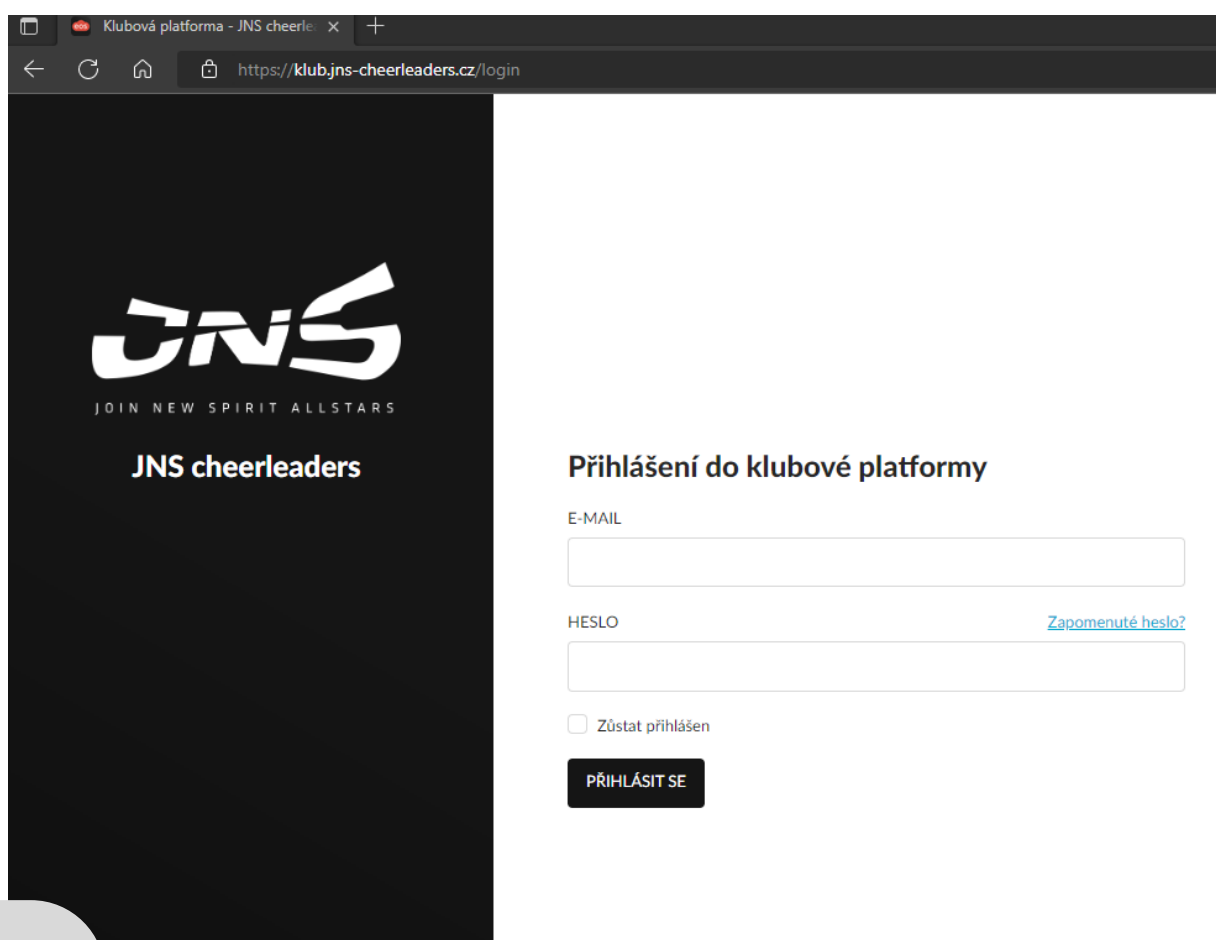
Klubová platforma - JNS cheerle

https://klub.jns-cheerleaders.cz/login

JNS

JOIN NEW SPIRIT ALLSTARS

JNS cheerleaders

Přihlášení do klubové platformy

E-MAIL

HESLO

Zapomenuté heslo?

Zůstat přihlášen

PŘIHLÁSIT SE